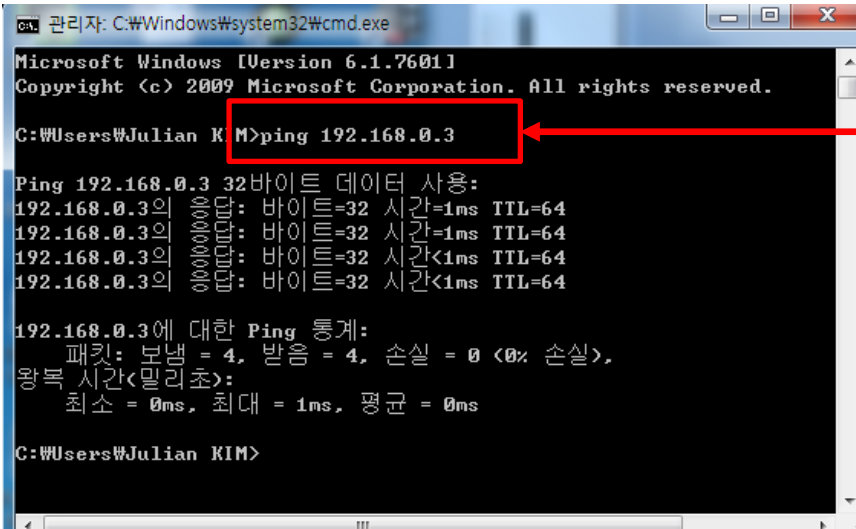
관리자: C:₩Windows₩system32₩cmd.exe

Microsoft Windows [Version 6.1.7601]
Copyright (c) 2009 Microsoft Corporation. All rights reserved.

C:₩Users₩Julian KIM>ping 192.168.0.3

Ping 192.168.0.3 32바이트 데이터 사용:
192.168.0.3의 응답: 바이트=32 시간=1ms TTL=64
192.168.0.3의 응답: 바이트=32 시간=1ms TTL=64
192.168.0.3의 응답: 바이트=32 시간<1ms TTL=64
192.168.0.3의 응답: 바이트=32 시간<1ms TTL=64

192.168.0.3에 대한 Ping 통계:
패킷: 보냄 = 4, 받음 = 4, 손실 = 0 (0% 손실),
왕복 시간(밀리초):
최소 = 0ms, 최대 = 1ms, 평균 = 0ms

C:₩Users₩Julian KIM>